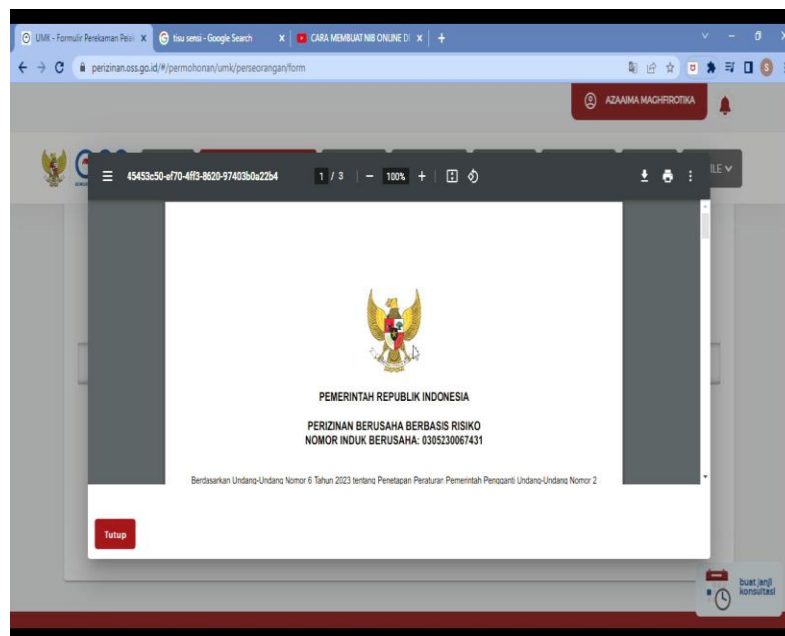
UMK - Formulir Perekaman Pelal X
tisu sensi - Google Search X
CARA MEMBUAT NIB ONLINE D X
+

perizinan.oss.go.id/#/permohonan/umk/perseorangan/form

AZAAIMA MAGHFROTIKA

ILE

45453c50-ef70-4ff3-8620-97403b0a22b4 1 / 3 — 100% +

PEMERINTAH REPUBLIK INDONESIA

PERIZINAN BERUSAHA BERBASIS RISIKO
NOMOR INDUK BERUSAHA: 0305230067431

Berdasarkan Undang-Undang Nomor 6 Tahun 2023 tentang Penetapan Peraturan Pemerintah Pengganti Undang-Undang Nomor 2

Tutup

buat janji konsultasi